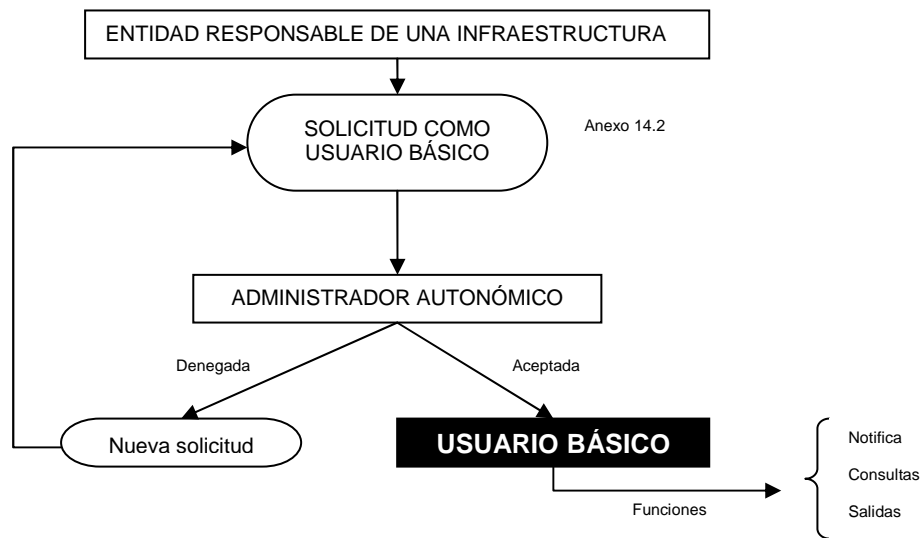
ENTIDAD RESPONSABLE DE UNA INFRAESTRUCTURA

SOLICITUD COMO USUARIO BÁSICO

Anexo 14.2

ADMINISTRADOR AUTONÓMICO

Denegada

Aceptada

Nueva solicitud

USUARIO BÁSICO

Funciones

Notifica

Consultas

Salidas